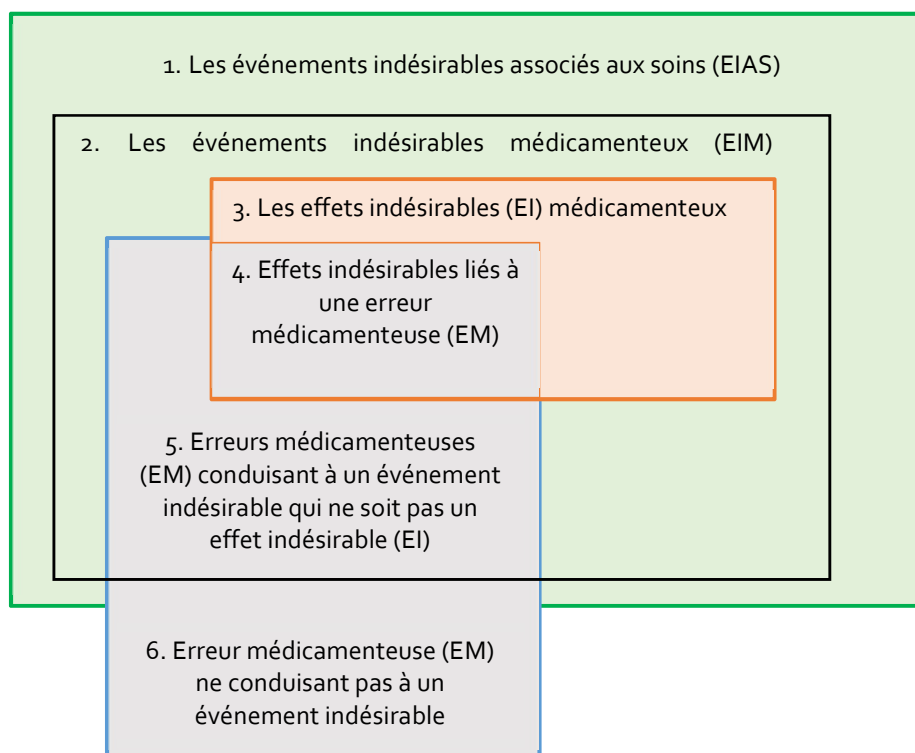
1. Les événements indésirables associés aux soins (EIAS)

2. Les événements indésirables médicamenteux (EIM)

3. Les effets indésirables (EI) médicamenteux

4. Effets indésirables liés à une erreur médicamenteuse (EM)

5. Erreurs médicamenteuses (EM) conduisant à un événement indésirable qui ne soit pas un effet indésirable (EI)

6. Erreur médicamenteuse (EM) ne conduisant pas à un événement indésirable